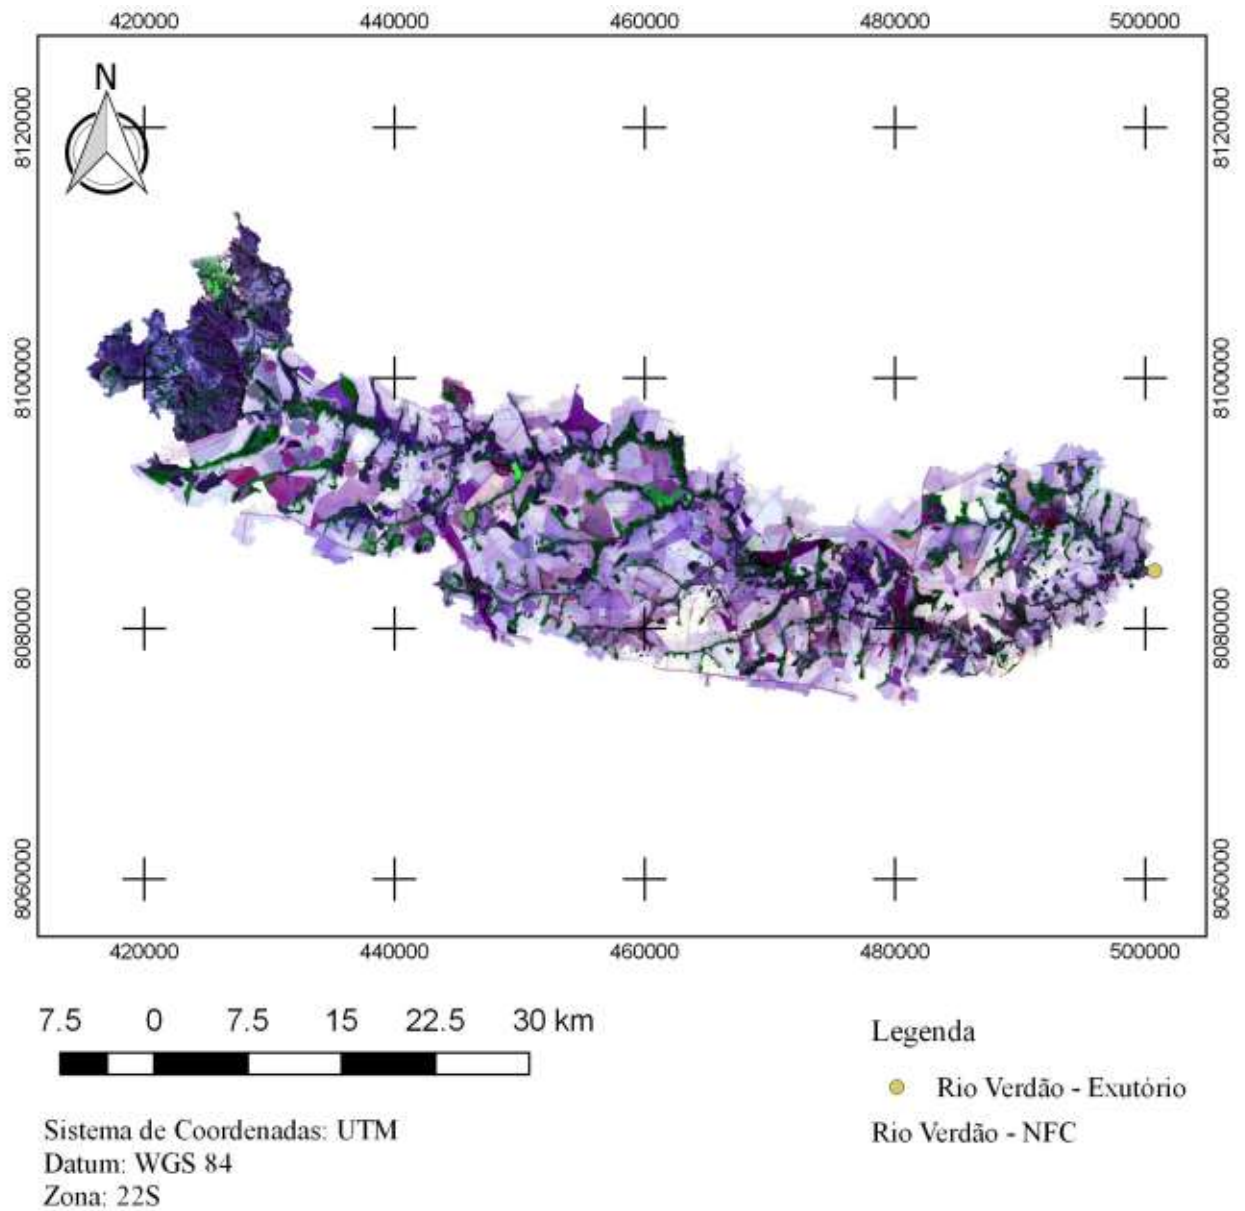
420000 440000 460000 480000 500000

N

8120000
8100000
8080000
8060000

8120000
8100000
8080000
8060000

420000 440000 460000 480000 500000

7.5 0 7.5 15 22.5 30 km

Sistema de Coordenadas: UTM
Datum: WGS 84
Zona: 22S

Legenda

Rio Verdão - Exutório

Rio Verdão - NFC